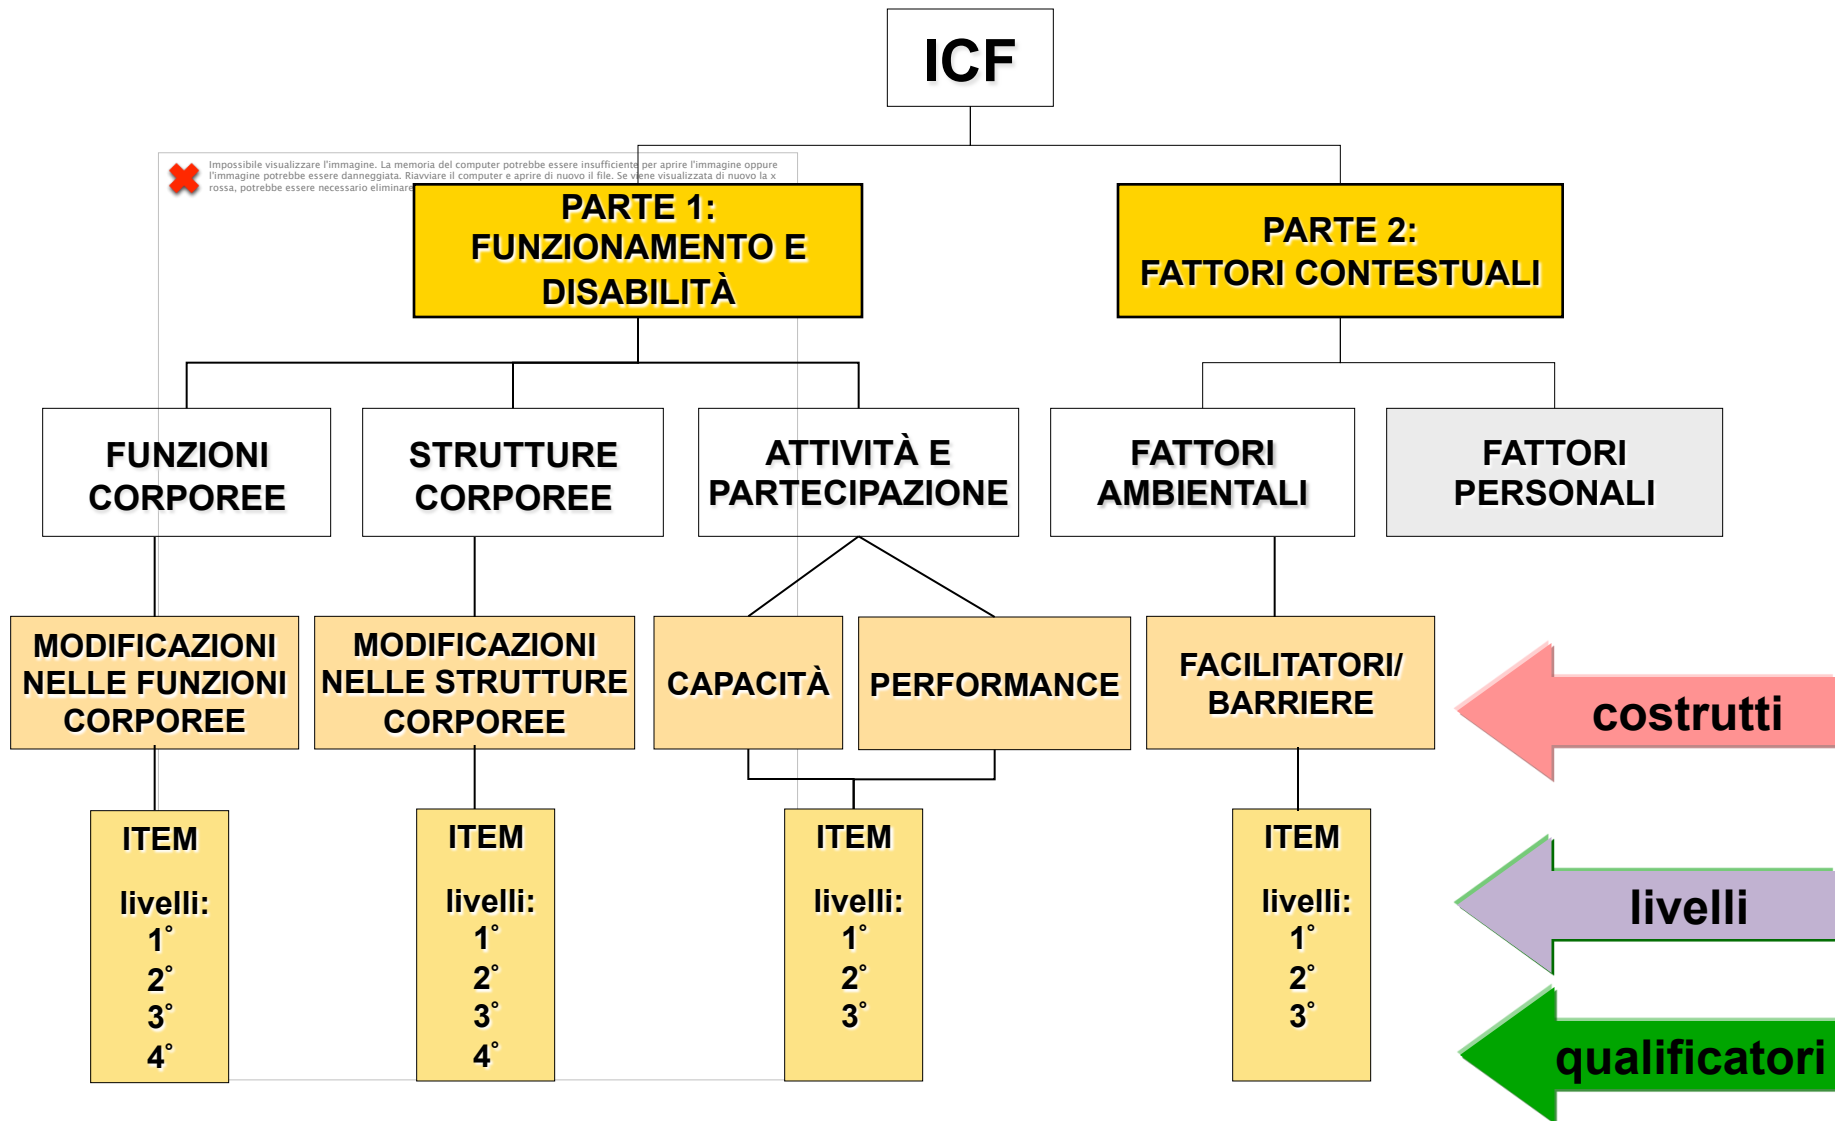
ICF

Impossibile visualizzare l'immagine. La memoria del computer potrebbe essere insufficiente per aprire l'immagine oppure l'immagine potrebbe essere danneggiata. Riavviare il computer e aprire di nuovo il file. Se viene visualizzata di nuovo la x rossa, potrebbe essere necessario eliminare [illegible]

PARTE 1: FUNZIONAMENTO E DISABILITÀ

PARTE 2: FATTORI CONTESTUALI

FUNZIONI CORPOREE

STRUTTURE CORPOREE

ATTIVITÀ E PARTECIPAZIONE

FATTORI AMBIENTALI

FATTORI PERSONALI

MODIFICAZIONI NELLE FUNZIONI CORPOREE

MODIFICAZIONI NELLE STRUTTURE CORPOREE

CAPACITÀ

PERFORMANCE

FACILITATORI/ BARRIERE

costrutti

ITEM

livelli:
1°
2°
3°
4°

ITEM

livelli:
1°
2°
3°
4°

ITEM

livelli:
1°
2°
3°

ITEM

livelli:
1°
2°
3°

livelli

qualificatori